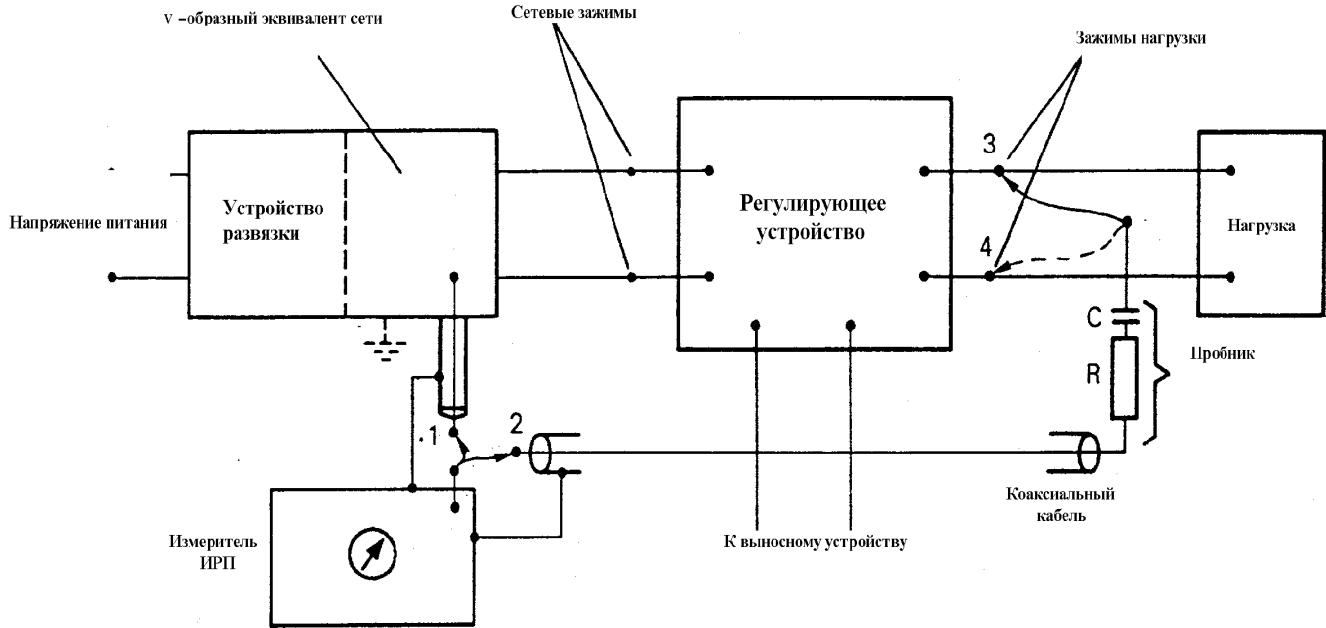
V –образный эквивалент сети

Сетевые зажимы

Зажимы нагрузки

Напряжение питания

Устройство развязки

Регулирующее устройство

3

4

Нагрузка

C

R

Пробник

1

2

Измеритель ИРП

К выносному устройству

Коаксиальный кабель